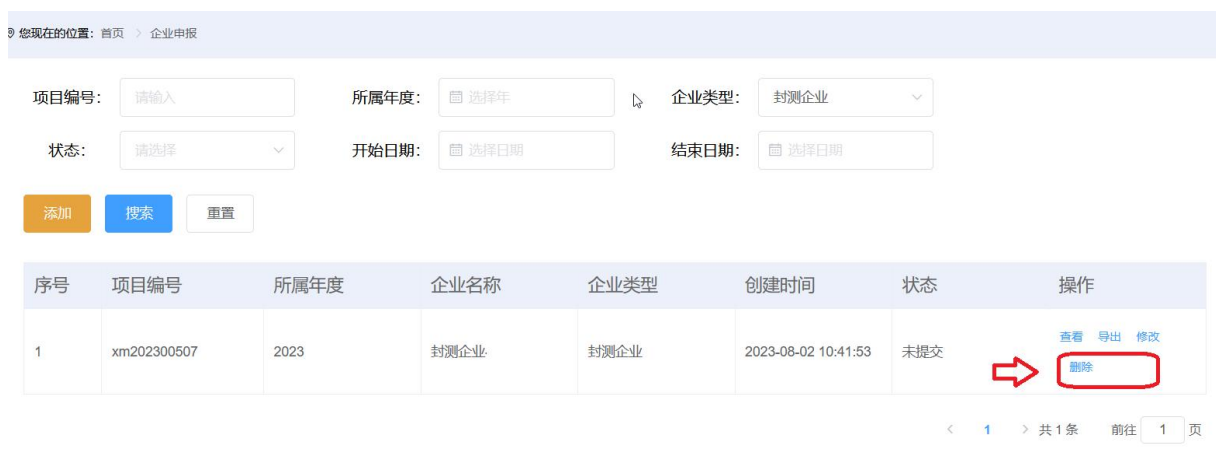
您现在的位置: 首页 > 企业申报

项目编号: 请输入
所属年度: 选择年
企业类型: 封测企业
状态: 请选择
开始日期: 选择日期
结束日期: 选择日期

添加 搜索 重置

| 序号 | 项目编号 | 所属年度 | 企业名称 | 企业类型 | 创建时间 | 状态 | 操作 |
|---|---|---|---|---|---|---|---|
| 1 | xm202300507 | 2023 | 封测企业 | 封测企业 | 2023-08-02 10:41:53 | 未提交 | 查看 导出 修改 删除 |

< 1 > 共1条 前往 1 页